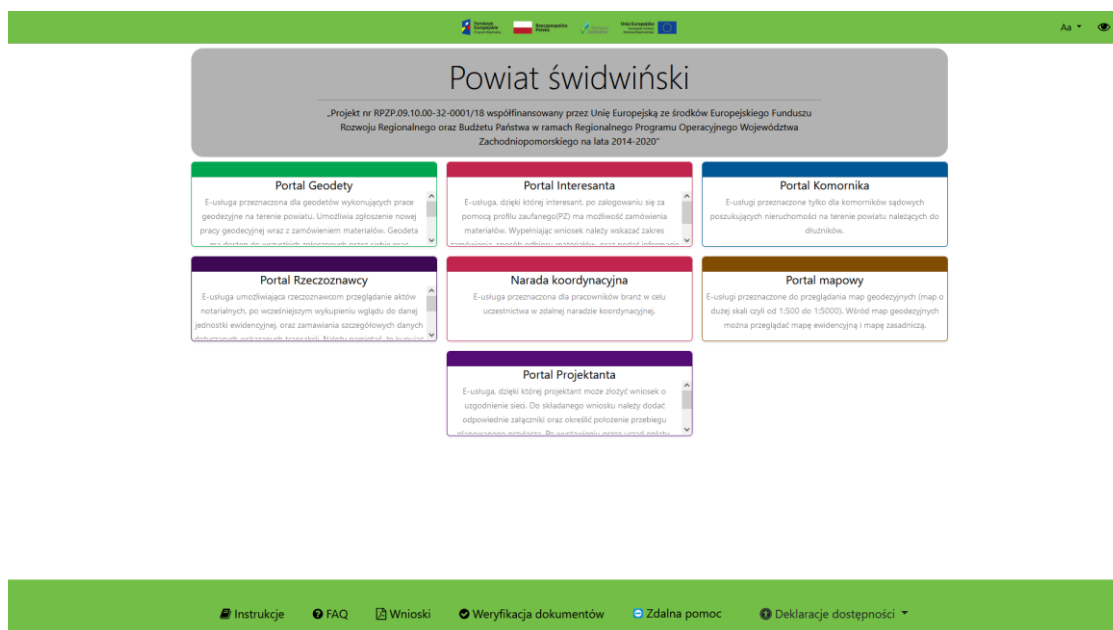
Fundusze Europejskie Rzeczpospolita Polska Unia Europejska

Aa

Powiat świdwiński

„Projekt nr RPZP.09.10.00-32-0001/18 współfinansowany przez Unię Europejską ze środków Europejskiego Funduszu Rozwoju Regionalnego oraz Budżetu Państwa w ramach Regionalnego Programu Operacyjnego Województwa Zachodniopomorskiego na lata 2014-2020"

Portal Geodety
E-usługa przeznaczona dla geodetów wykonujących prace geodezyjne na terenie powiatu. Umożliwia zgłoszenie nowej pracy geodezyjnej wraz z zamówieniem materiałów. Geodeta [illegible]

Portal Interesanta
E-usługa, dzięki której interesant, po zalogowaniu się za pomocą profilu zaufanego(PZ) ma możliwość zamówienia materiałów. Wypełniając wniosek należy wskazać zakres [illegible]

Portal Komornika
E-usługi przeznaczone tylko dla komorników sądowych poszukujących nieruchomości na terenie powiatu należących do dłużników.

Portal Rzeczoznawcy
E-usługa umożliwiająca rzeczoznawcom przeglądanie aktów notarialnych, po wcześniejszym wykupieniu wglądu do danej jednostki ewidencyjnej, oraz zamawiania szczegółowych danych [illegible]

Narada koordynacyjna
E-usługa przeznaczona dla pracowników branż w celu uczestnictwa w zdalnej naradzie koordynacyjnej.

Portal mapowy
E-usługi przeznaczone do przeglądania map geodezyjnych (map o dużej skali czyli od 1:500 do 1:5000). Wśród map geodezyjnych można przeglądać mapę ewidencyjną i mapę zasadniczą.

Portal Projektanta
E-usługa, dzięki której projektant może złożyć wniosek o uzgodnienie sieci. Do składanego wniosku należy dodać odpowiednie załączniki oraz określić położenie przebiegu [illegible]

Instrukcje FAQ Wnioski Weryfikacja dokumentów Zdalna pomoc Deklaracje dostępności